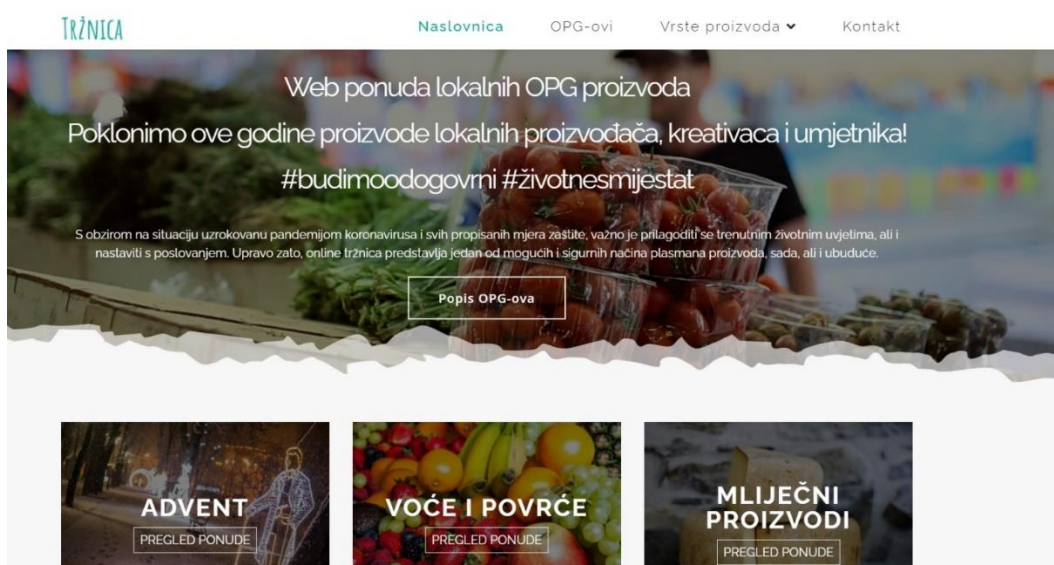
TRŽNICA

Naslovnica OPG-ovi Vrste proizvoda Kontakt

Web ponuda lokalnih OPG proizvoda

Poklonimo ove godine proizvode lokalnih proizvođača, kreativaca i umjetnika!

#budimoodogovrni #životnesmijestat

S obzirom na situaciju uzrokovanu pandemijom koronavirusa i svih propisanih mjera zaštite, važno je prilagoditi se trenutnim životnim uvjetima, ali i nastaviti s poslovanjem. Upravo zato, online tržnica predstavlja jedan od mogućih i sigurnih načina plasmana proizvoda, sada, ali i ubuduće.

Popis OPG-ova

ADVENT
PREGLED PONUDE

VOĆE I POVRĆE
PREGLED PONUDE

MLIJEČNI PROIZVODI
PREGLED PONUDE